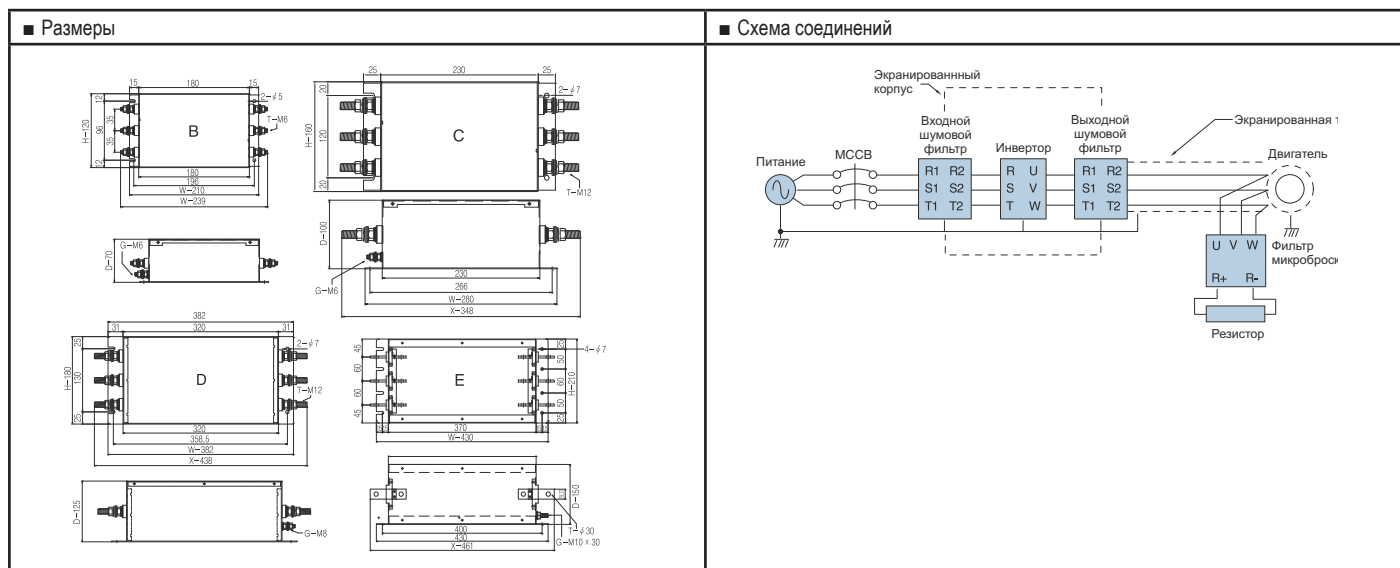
■ Размеры

15 180 15
2-ϕ5
12 96 12
35 35
H-120
B
T-M6
180
196
W-210
W-239

25 230 25
2-ϕ7
20 20
H-160
C
T-M12

D-70
G-M6

D-100
G-M6
230
266
W-280
X-348

382
31 320 31
2-ϕ7
25 130 25
H-180
D
T-M12
320
358.5
W-382
X-438

45 60 60 45
4-ϕ7
50 60 50
H-210
E
370
W-430

D-125
G-M8

D-150
T-ϕ30
400
430
X-461
G-M10 x 30

■ Схема соединений

Экранированнный корпус
Входной шумовой фильтр
Инвертор
Выходной шумовой фильтр
Экранированная т
Питание
MCCB
Двигатель
R1 R2
S1 S2
T1 T2
R U
S V
T W
R1 R2
S1 S2
T1 T2
U V W
R+ R-
Фильтр микробросс
Резистор